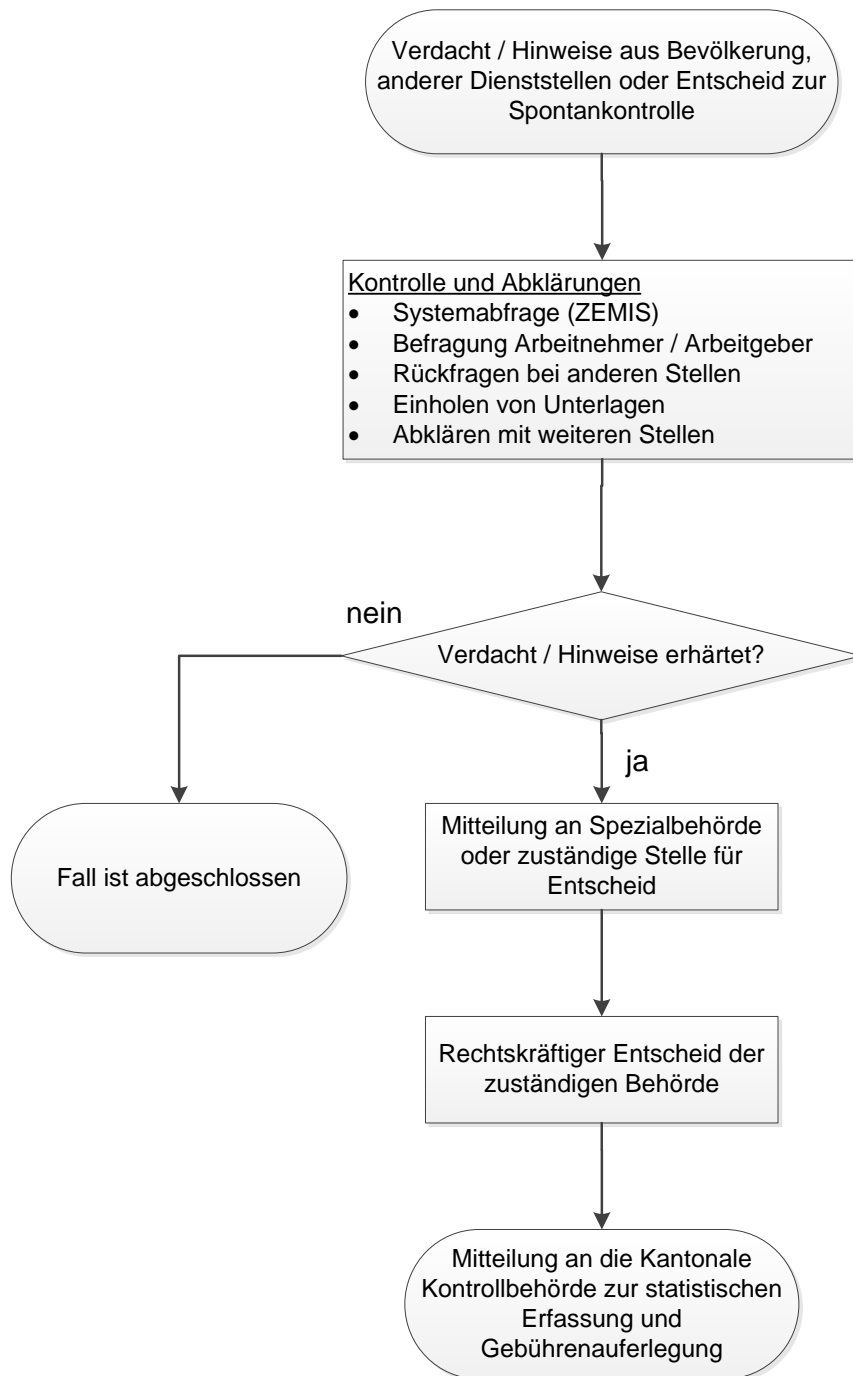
Verdacht / Hinweise aus Bevölkerung, anderer Dienststellen oder Entscheid zur Spontankontrolle

Kontrolle und Abklärungen
- Systemabfrage (ZEMIS)
- Befragung Arbeitnehmer / Arbeitgeber
- Rückfragen bei anderen Stellen
- Einholen von Unterlagen
- Abklären mit weiteren Stellen

nein

Verdacht / Hinweise erhärtet?

ja

Fall ist abgeschlossen

Mitteilung an Spezialbehörde oder zuständige Stelle für Entscheid

Rechtskräftiger Entscheid der zuständigen Behörde

Mitteilung an die Kantonale Kontrollbehörde zur statistischen Erfassung und Gebührenauferlegung